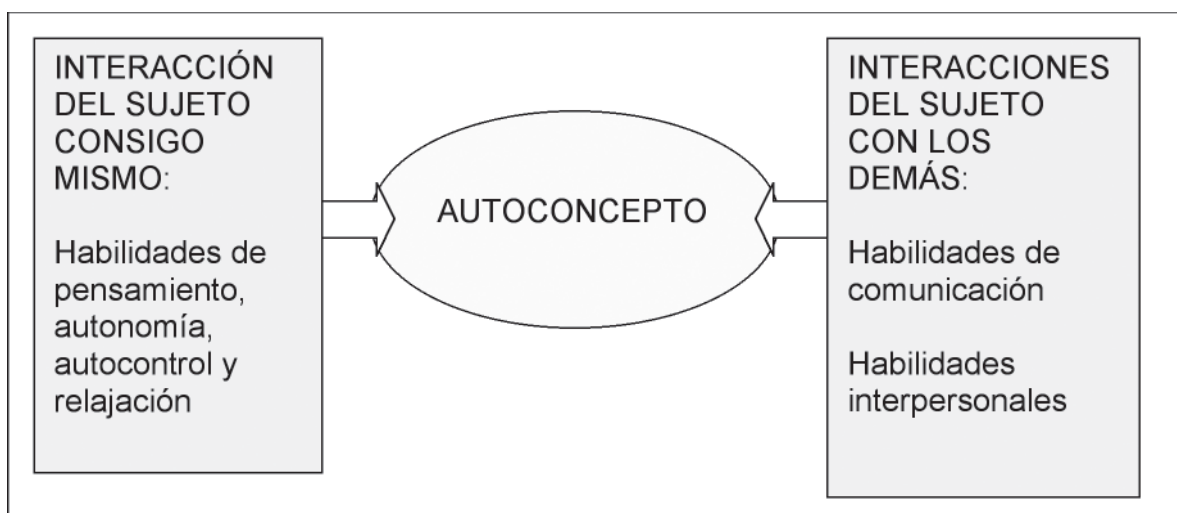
INTERACCIÓN DEL SUJETO CONSIGO MISMO:

Habilidades de pensamiento, autonomía, autocontrol y relajación

AUTOCONCEPTO

INTERACCIONES DEL SUJETO CON LOS DEMÁS:

Habilidades de comunicación

Habilidades interpersonales